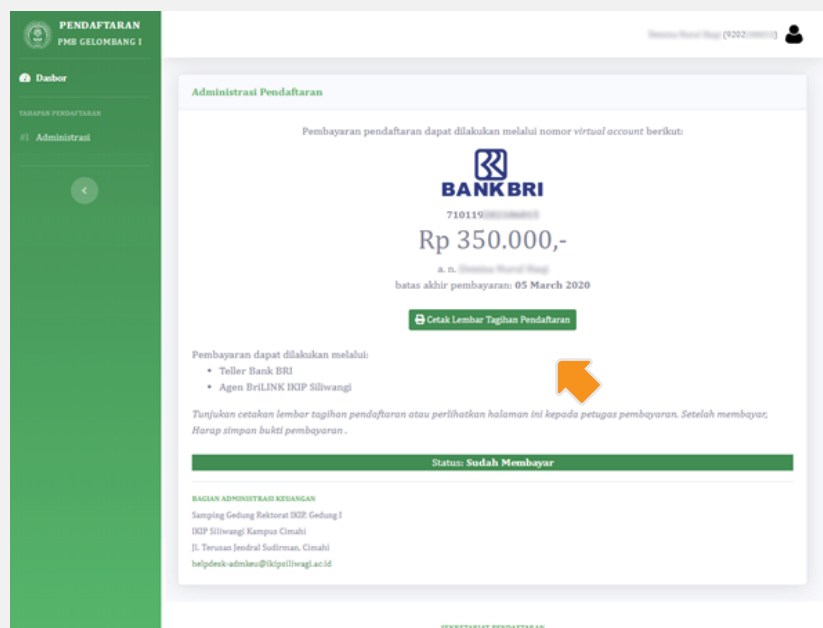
PENDAFTARAN
PMB GELOMBANG I

Dasbor

TAHAPAN PENDAFTARAN

#1 Administrasi

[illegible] (9202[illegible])

Administrasi Pendaftaran

Pembayaran pendaftaran dapat dilakukan melalui nomor *virtual account* berikut:

BANK BRI

710119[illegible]

Rp 350.000,-

a. n. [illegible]

batas akhir pembayaran: **05 March 2020**

Cetak Lembar Tagihan Pendaftaran

Pembayaran dapat dilakukan melalui:

- Teller Bank BRI
- Agen BriLINK IKIP Siliwangi

*Tunjukan cetakan lembar tagihan pendaftaran atau perlihatkan halaman ini kepada petugas pembayaran. Setelah membayar, Harap simpan bukti pembayaran .*

Status: **Sudah Membayar**

BAGIAN ADMINISTRASI KEUANGAN

Samping Gedung Rektorat IKIP, Gedung I

IKIP Siliwangi Kampus Cimahi

Jl. Terusan Jendral Sudirman, Cimahi

helpdesk-admkeu@ikipsiliwangi.ac.id

SEKRETARIAT PENDAFTARAN